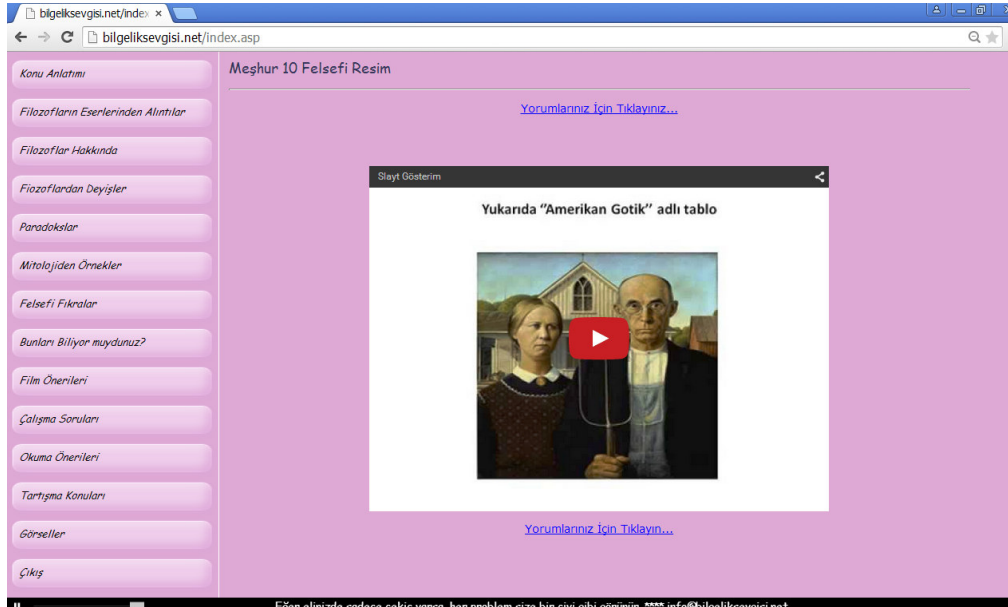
bilgeliksevgisi.net/index ×

bilgeliksevgisi.net/index.asp

Konu Anlatımı

Filozofların Eserlerinden Alıntılar

Filozoflar Hakkında

Fiozoflardan Deyişler

Paradokslar

Mitolojiden Örnekler

Felsefi Fıkralar

Bunları Biliyor muydunuz?

Film Önerileri

Çalışma Soruları

Okuma Önerileri

Tartışma Konuları

Görseller

Çıkış

Meşhur 10 Felsefi Resim

Yorumlarınız İçin Tıklayınız...

Slayt Gösterim

Yukarıda "Amerikan Gotik" adlı tablo

Yorumlarınız İçin Tıklayın...

Eğer elinizde sadece çekiç varsa, her problem size bir çivi gibi görünür. **** info@bilgeliksevgisi.net